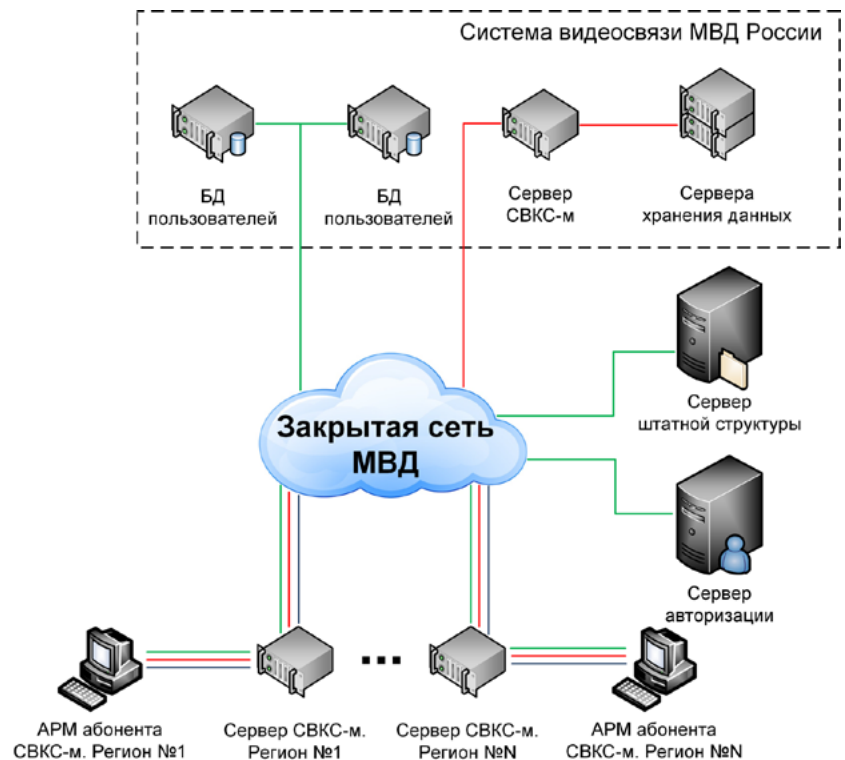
Система видеосвязи МВД России

БД пользователей

БД пользователей

Сервер СВКС-м

Сервера хранения данных

Сервер штатной структуры

Закрытая сеть МВД

Сервер авторизации

...

АРМ абонента СВКС-м. Регион №1

Сервер СВКС-м. Регион №1

Сервер СВКС-м. Регион №N

АРМ абонента СВКС-м. Регион №N